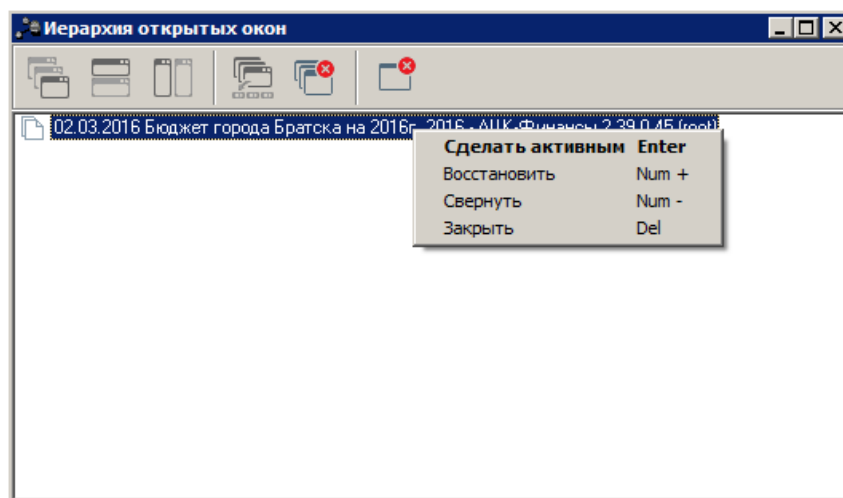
Иерархия открытых окон

02.03.2016 Бюджет города Братска на 2016г. 2016 - АЦК-Финансы 2.39.0.45 (root)

| Сделать активным | Enter |
|---|---|
| Восстановить | Num + |
| Свернуть | Num - |
| Закрыть | Del |